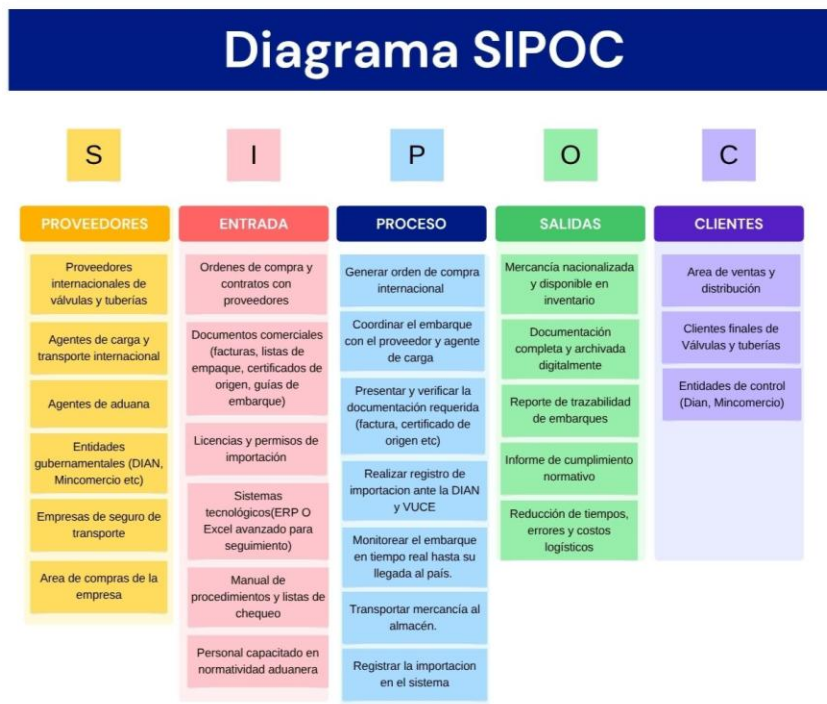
Diagrama SIPOC

S

PROVEEDORES

Proveedores internacionales de válvulas y tuberías

Agentes de carga y transporte internacional

Agentes de aduana

Entidades gubernamentales (DIAN, Mincomercio etc)

Empresas de seguro de transporte

Area de compras de la empresa

I

ENTRADA

Ordenes de compra y contratos con proveedores

Documentos comerciales (facturas, listas de empaque, certificados de origen, guías de embarque)

Licencias y permisos de importación

Sistemas tecnológicos(ERP O Excel avanzado para seguimiento)

Manual de procedimientos y listas de chequeo

Personal capacitado en normatividad aduanera

P

PROCESO

Generar orden de compra internacional

Coordinar el embarque con el proveedor y agente de carga

Presentar y verificar la documentación requerida (factura, certificado de origen etc)

Realizar registro de importacion ante la DIAN y VUCE

Monitorear el embarque en tiempo real hasta su llegada al país.

Transportar mercancía al almacén.

Registrar la importacion en el sistema

O

SALIDAS

Mercancía nacionalizada y disponible en inventario

Documentación completa y archivada digitalmente

Reporte de trazabilidad de embarques

Informe de cumplimiento normativo

Reducción de tiempos, errores y costos logísticos

C

CLIENTES

Area de ventas y distribución

Clientes finales de Válvulas y tuberías

Entidades de control (Dian, Mincomercio)